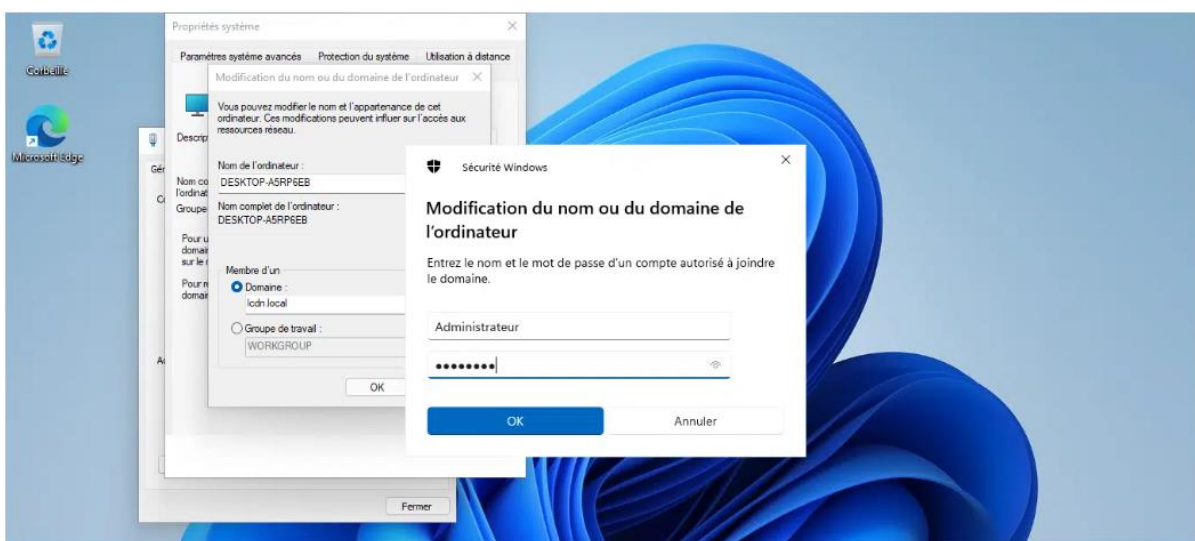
Corbeille

Microsoft Edge

Propriétés système

Paramètres système avancés Protection du système Utilisation à distance

Modification du nom ou du domaine de l'ordinateur

Vous pouvez modifier le nom et l'appartenance de cet ordinateur. Ces modifications peuvent influer sur l'accès aux ressources réseau.

Descrip

Gén

Nom co l'ordinat

Groupe

Pour u domai sur le

Pour r domai

Nom de l'ordinateur :
DESKTOP-A5RP6EB

Nom complet de l'ordinateur :
DESKTOP-A5RP6EB

Membre d'un
Domaine :
lcdn.local

Groupe de travail :
WORKGROUP

OK

Fermer

Sécurité Windows

Modification du nom ou du domaine de l'ordinateur

Entrez le nom et le mot de passe d'un compte autorisé à joindre le domaine.

Administrateur

••••••••

OK

Annuler